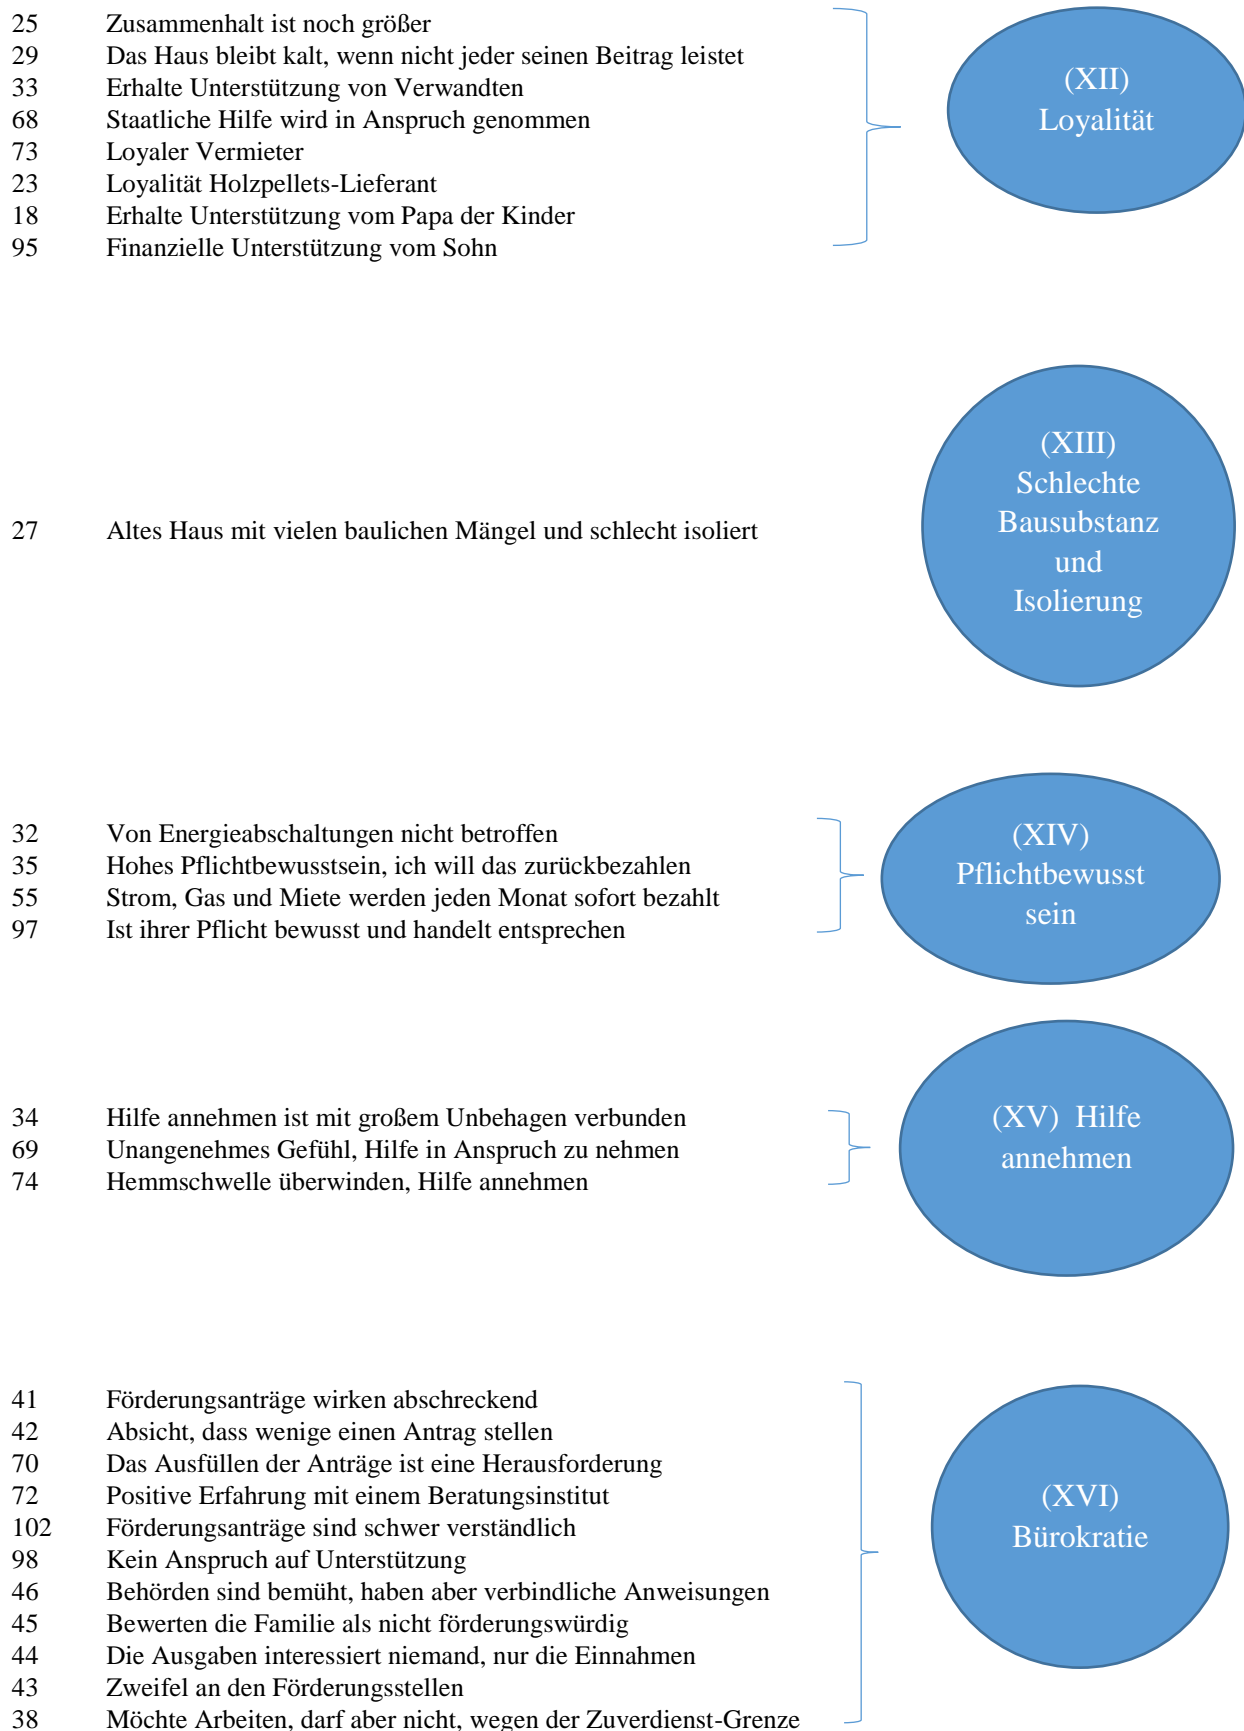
25 Zusammenhalt ist noch größer
29 Das Haus bleibt kalt, wenn nicht jeder seinen Beitrag leistet
33 Erhalte Unterstützung von Verwandten
68 Staatliche Hilfe wird in Anspruch genommen
73 Loyaler Vermieter
23 Loyalität Holzpellets-Lieferant
18 Erhalte Unterstützung vom Papa der Kinder
95 Finanzielle Unterstützung vom Sohn

(XII) Loyalität

27 Altes Haus mit vielen baulichen Mängel und schlecht isoliert

(XIII) Schlechte Bausubstanz und Isolierung

32 Von Energieabschaltungen nicht betroffen
35 Hohes Pflichtbewusstsein, ich will das zurückbezahlen
55 Strom, Gas und Miete werden jeden Monat sofort bezahlt
97 Ist ihrer Pflicht bewusst und handelt entsprechen

(XIV) Pflichtbewusst sein

34 Hilfe annehmen ist mit großem Unbehagen verbunden
69 Unangenehmes Gefühl, Hilfe in Anspruch zu nehmen
74 Hemmschwelle überwinden, Hilfe annehmen

(XV) Hilfe annehmen

41 Förderungsanträge wirken abschreckend
42 Absicht, dass wenige einen Antrag stellen
70 Das Ausfüllen der Anträge ist eine Herausforderung
72 Positive Erfahrung mit einem Beratungsinstitut
102 Förderungsanträge sind schwer verständlich
98 Kein Anspruch auf Unterstützung
46 Behörden sind bemüht, haben aber verbindliche Anweisungen
45 Bewerten die Familie als nicht förderungswürdig
44 Die Ausgaben interessiert niemand, nur die Einnahmen
43 Zweifel an den Förderungsstellen
38 Möchte Arbeiten, darf aber nicht, wegen der Zuverdienst-Grenze

(XVI) Bürokratie